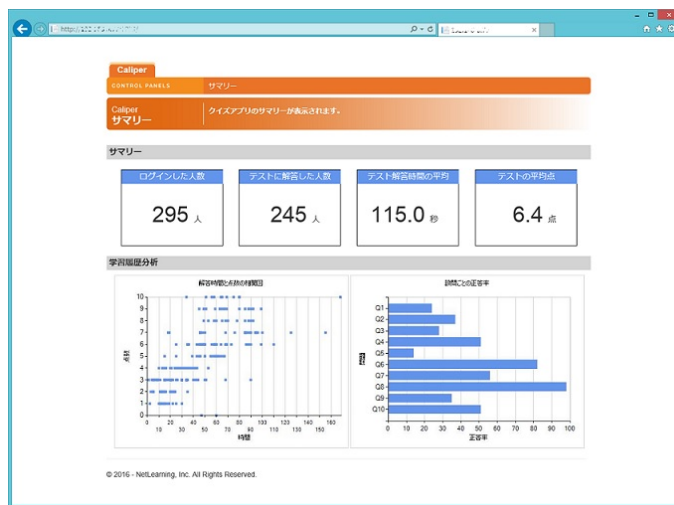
Caliper

CONTROL PANELS サマリー

Caliper
サマリー
クイズアプリのサマリーが表示されます。

サマリー

| ログインした人数 | テストに解答した人数 | テスト解答時間の平均 | テストの平均点 |
|---|---|---|---|
| 295 人 | 245 人 | 115.0 秒 | 6.4 点 |

学習履歴分析

解答時間と点数の相関図

点数
10
9
8
7
6
5
4
3
2
1
0
0 10 20 30 40 50 60 70 80 90 100 110 120 130 140 150 160
時間

設問ごとの正答率

設問
Q1
Q2
Q3
Q4
Q5
Q6
Q7
Q8
Q9
Q10
0 10 20 30 40 50 60 70 80 90 100
正答率

© 2016 - NetLearning, Inc. All Rights Reserved.